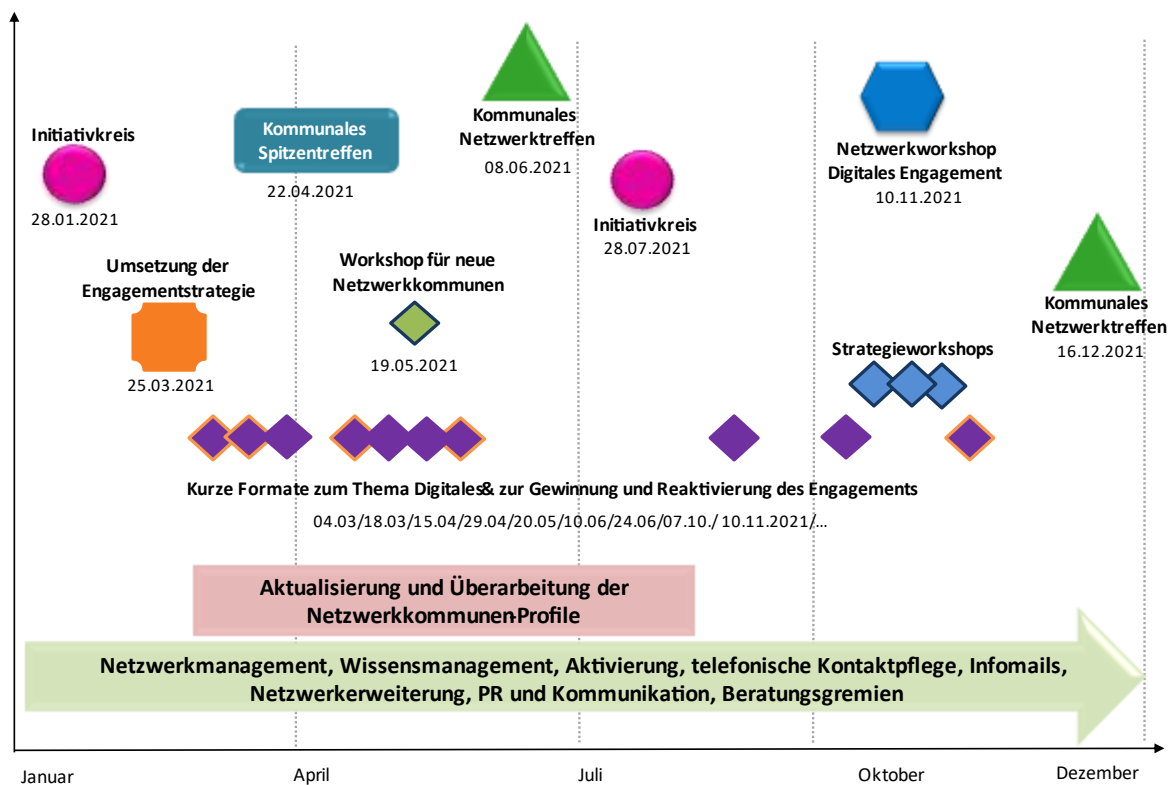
Initiativkreis
28.01.2021

Kommunales Spitzentreffen
22.04.2021

Kommunales Netzwerktreffen
08.06.2021

Initiativkreis
28.07.2021

Netzwerkworkshop Digitales Engagement
10.11.2021

Umsetzung der Engagementstrategie
25.03.2021

Workshop für neue Netzwerkkommunen
19.05.2021

Kommunales Netzwerktreffen
16.12.2021

Strategieworkshops

Kurze Formate zum Thema Digitales& zur Gewinnung und Reaktivierung des Engagements
04.03/18.03/15.04/29.04/20.05/10.06/24.06/07.10./ 10.11.2021/...

Aktualisierung und Überarbeitung der Netzwerkkommunen-Profile

Netzwerkmanagement, Wissensmanagement, Aktivierung, telefonische Kontaktpflege, Infomails, Netzwerkerweiterung, PR und Kommunikation, Beratungsgremien

Januar
April
Juli
Oktober
Dezember